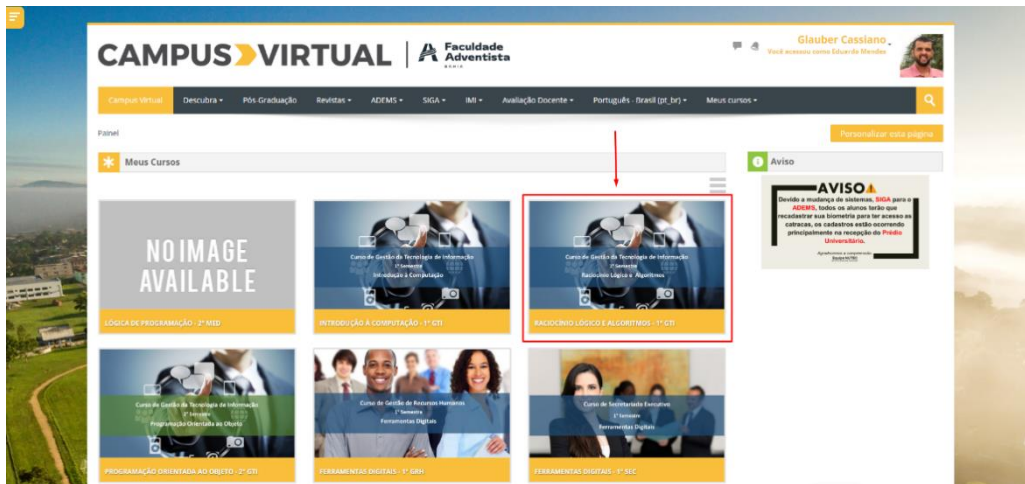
CAMPUS VIRTUAL | Faculdade Adventista BAHIA

Glauber Cassiano
Você acessou como Eduardo Mendes

Campus Virtual | Descubra | Pós-Graduação | Revistas | ADEMS | SIGA | IMI | Avaliação Docente | Português - Brasil (pt_br) | Meus cursos

Painel

Personalizar esta página

Meus Cursos

NO IMAGE AVAILABLE
LÓGICA DE PROGRAMAÇÃO - 2º MED

Curso de Gestão da Tecnologia da Informação
1º Semestre
Introdução à Computação
INTRODUÇÃO À COMPUTAÇÃO - 1º GTI

Curso de Gestão da Tecnologia da Informação
1º Semestre
Raciocínio Lógico e Algoritmos
RACIOCÍNIO LÓGICO E ALGORITMOS - 1º GTI

Curso de Gestão da Tecnologia da Informação
2º Semestre
Programação Orientada ao Objeto
PROGRAMAÇÃO ORIENTADA AO OBJETO - 2º GTI

Curso de Gestão de Recursos Humanos
1º Semestre
Ferramentas Digitais
FERRAMENTAS DIGITAIS - 1º GRH

Curso de Secretariado Executivo
1º Semestre
Ferramentas Digitais
FERRAMENTAS DIGITAIS - 1º SEC

Aviso

AVISO
Devido a mudança de sistemas, SIGA para o ADEMS, todos os alunos terão que recadastrar sua biometria para ter acesso as catracas, os cadastros estão ocorrendo principalmente na recepção do Prédio Universitário.
Agradecemos a compreensão
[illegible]